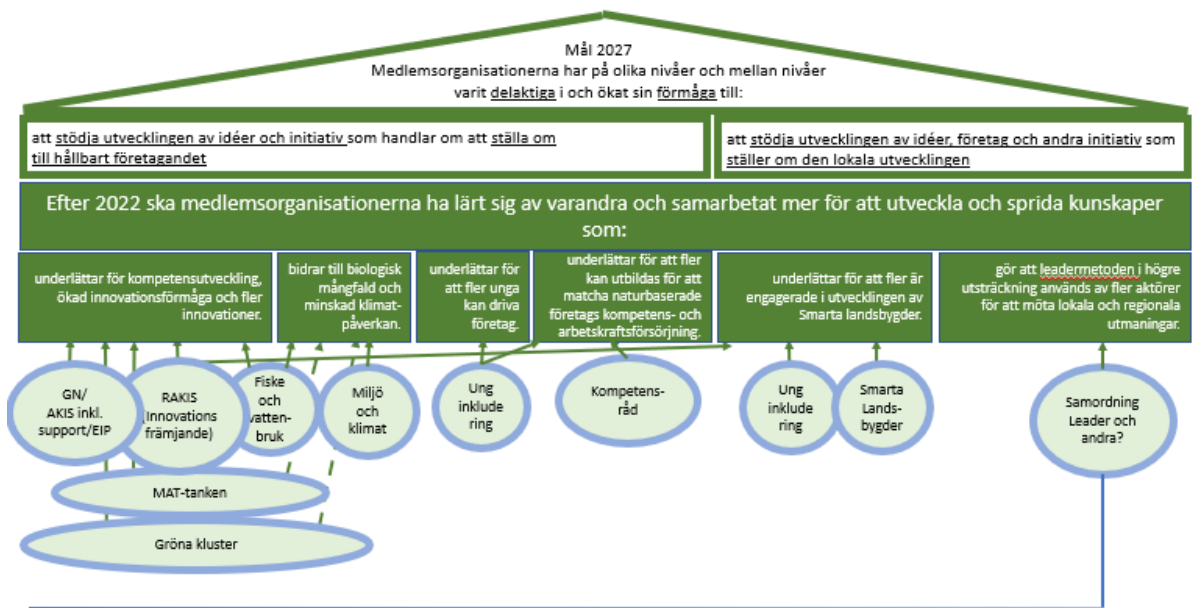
Mål 2027
Medlemsorganisationerna har på olika nivåer och mellan nivåer varit delaktiga i och ökat sin förmåga till:

att stödja utvecklingen av idéer och initiativ som handlar om att ställa om till hållbart företagandet

att stödja utvecklingen av idéer, företag och andra initiativ som ställer om den lokala utvecklingen

Efter 2022 ska medlemsorganisationerna ha lärt sig av varandra och samarbetat mer för att utveckla och sprida kunskaper som:

underlättar för kompetensutveckling, ökad innovationsförmåga och fler innovationer.

bidrar till biologisk mångfald och minskad klimatpåverkan.

underlättar för att fler unga kan driva företag.

underlättar för att fler kan utbildas för att matcha naturbaserade företags kompetens- och arbetskraftsförsörjning.

underlättar för att fler är engagerade i utvecklingen av Smarta landsbygder.

gör att leadermetoden i högre utsträckning används av fler aktörer för att möta lokala och regionala utmaningar.

GN/ AKIS inkl. support/EIP

RAKIS (Innovations främjande)

Fiske och vattenbruk

Miljö och klimat

Ung inkludering

Kompetensråd

Ung inkludering

Smarta Landsbygder

Samordning Leader och andra?

MAT-tanken

Gröna kluster